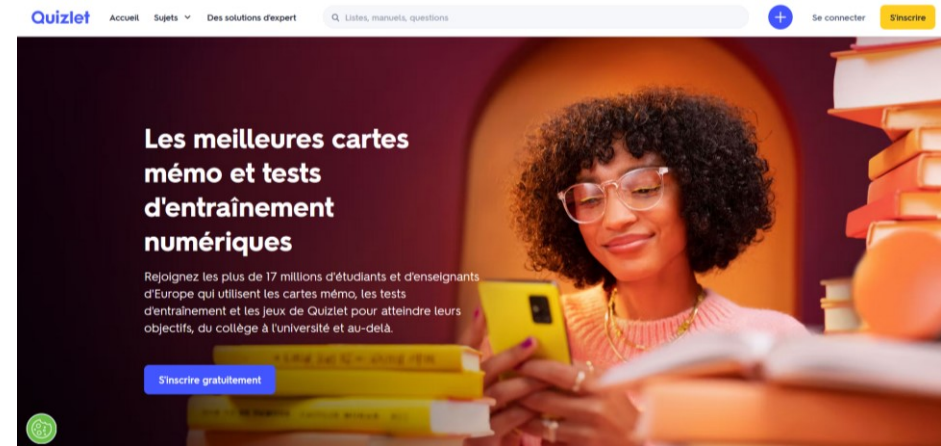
Quizlet Accueil Sujets Des solutions d'expert

Listes, manuels, questions

Se connecter S'inscrire

Les meilleures cartes mémo et tests d'entraînement numériques

Rejoignez les plus de 17 millions d'étudiants et d'enseignants d'Europe qui utilisent les cartes mémo, les tests d'entraînement et les jeux de Quizlet pour atteindre leurs objectifs, du collège à l'université et au-delà.

S'inscrire gratuitement